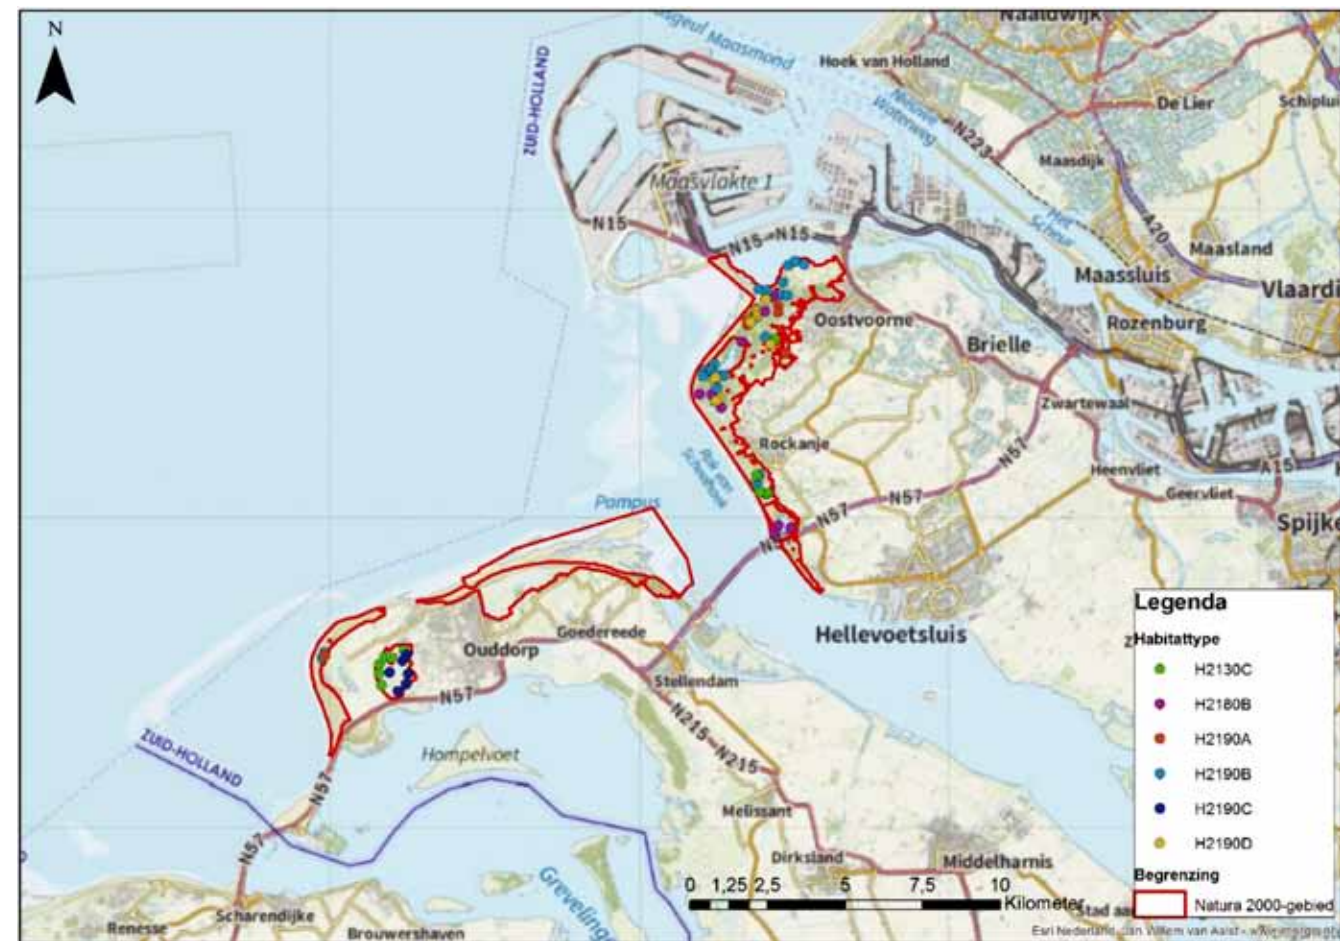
N

Naaldwijk

Maasmond

Hoek van Holland

Nieuwe Waterweg

De Lier

Schiplui

ZUID-HOLLAND

N223

Maasdijk

Maasvlakte 1

Het Scheur

A20

N15

N15 N15

Maasland

Maassluis

Vlaardi

Oostvoorne

Rozenburg

Brielle

Zwartewaal

Rockanje

N57

Heenvliet

A15

Pompus

Geervliet

N57

N57

Spijke

N57

Legenda

Habitattype

H2130C

H2180B

H2190A

H2190B

H2190C

H2190D

Begrenzing

Natura 2000-gebied

Goedereede

Ouddorp

Hellevoetsluis

N57

Stellendam

ZUID-HOLLAND

Hompelvoet

N215 N215

N57

Melissant

N57

Dirksland

Middelharnis

Grevelingen

0 1,25 2,5 5 7,5 10 Kilometer

Renesse

Scharendijke

Brouwershaven

Esri Nederland, Jan Willem van Aalst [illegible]